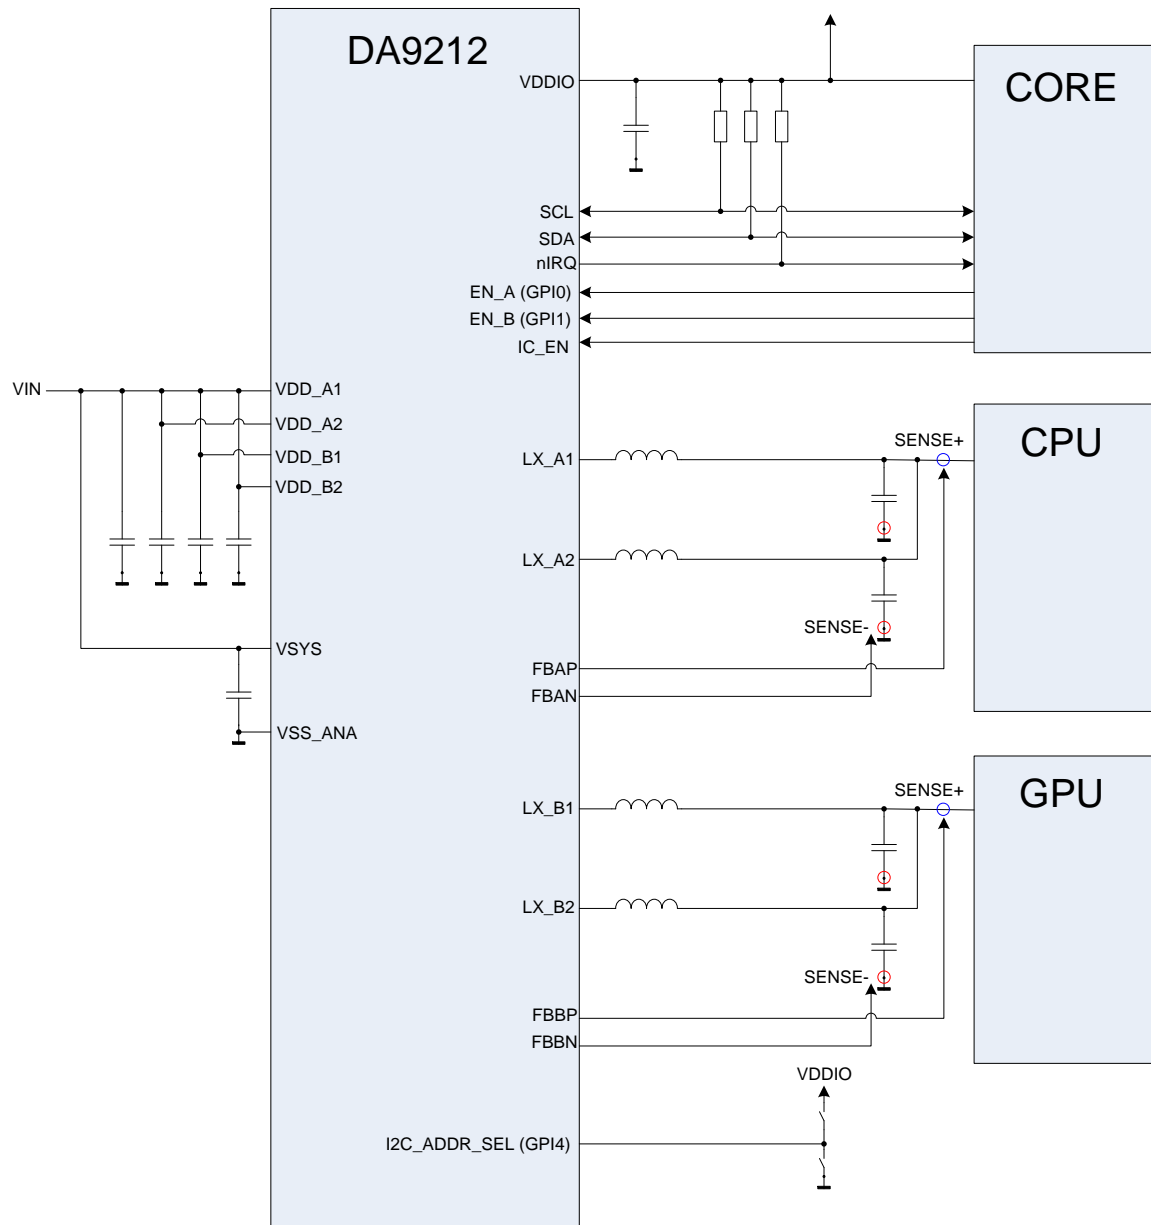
DA9212

VDDIO
SCL
SDA
nIRQ
EN_A (GPI0)
EN_B (GPI1)
IC_EN

CORE

VIN
VDD_A1
VDD_A2
VDD_B1
VDD_B2

LX_A1
LX_A2
SENSE+
SENSE-
FBAP
FBAN

CPU

VSYS
VSS_ANA

LX_B1
LX_B2
SENSE+
SENSE-
FBBP
FBBN

GPU

VDDIO
I2C_ADDR_SEL (GPI4)